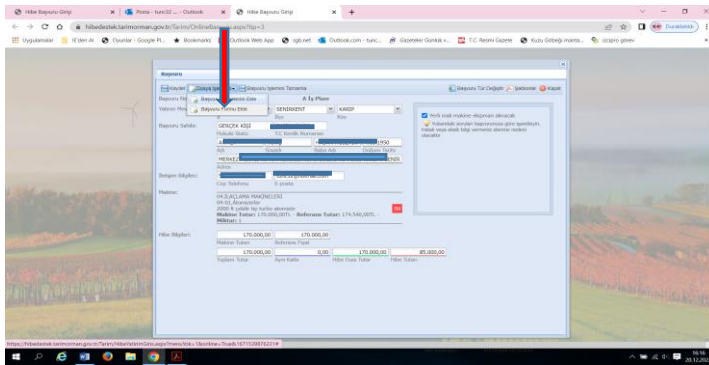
Hibe Başvuru Girişi | Posta - tunc32 ... - Outlook | Hibe Başvuru Girişi

hibedestek.tarimorman.gov.tr/Tarim/OnlineBaşvuru.aspx?tip=3

Uygulamalar | İl'den Al | Oyunlar - Google Pl... | Bookmarks | Outlook Web App | sgb.net | Outlook.com - tunc... | Gazeteler Gündük v... | T.C. Resmi Gazete | Kuzu Göbeği manta... | öğrenci görev

Duraklatıldı

Başvuru

Kaydet | Dosya İşlemleri | Başvuru İşlemesi Tamamla | Başvuru Tür Değiştir | İşlemler | Kapat

Başvuru Kaydını Sil
Başvuru Formu Bas

Başvuru No
Yatırım Yeri | SENİRKENT | KARIP
İl | İlçe | Köy

A İş Planı

Yerli malı makine ekipman alınacak
Yukarıdaki seçilen başvurunuza göre işaretleyin. Hatalı veya eksik bilgi vermeniz aleyhinize neden olacaktır.

Başvuru Sahibi: | GENÇPA K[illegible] | 
Hukuki Statü | T.C. Kimlik Numarası
A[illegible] | 950
Adı | Soyadı | Baba Adı | Doğum Tarihi
MERKEZ | ENDİ
Adres

İletişim Bilgileri:
Cep Telefonu | E-posta

Makine: | 04.3(ALLAMA MAKİNELERİ
04.01.Atomizörler
2000 lt yatak tip turbo atomizör
Makine Tutarı: 170.000,00TL - Referans Tutar: 174.540,00TL -
Miktar: 1

Hibe Bilgileri: | 170.000,00 | 170.000,00
Makine Tutarı | Referans Fiyat
170.000,00 | 0,00 | 170.000,00 | 85.000,00
Toplam Tutar | Ayni Katkı | Hibe Esas Tutar | Hibe Tutarı

https://hibedestek.tarimorman.gov.tr/Tarim/HibeYatirimGiris.aspx?menu=Ekle=1&onlnke=true&lR=1671539676221#

16:16
20.12.2022